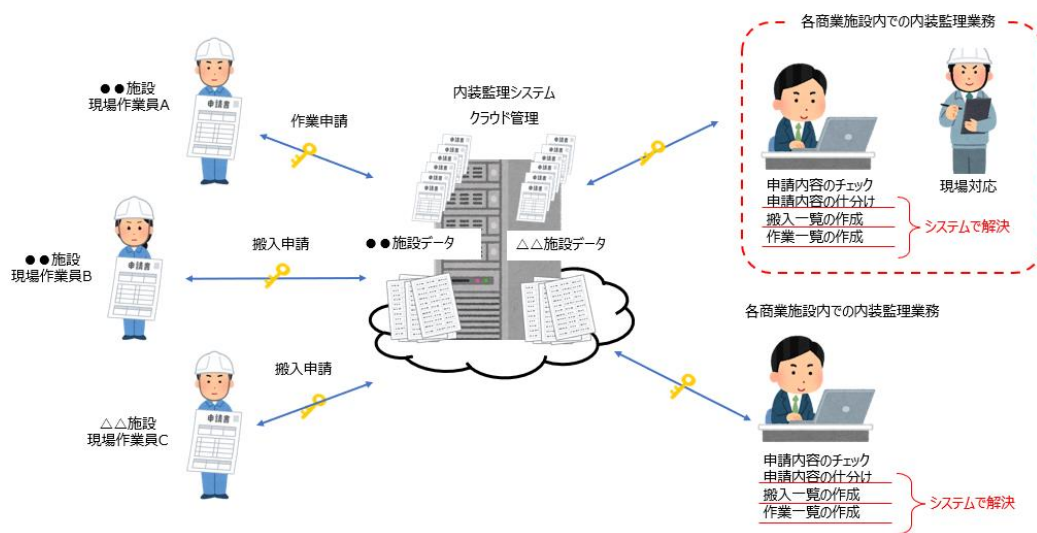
●●施設
現場作業員A

申請書

作業申請

●●施設
現場作業員B

申請書

搬入申請

△△施設
現場作業員C

申請書

搬入申請

内装監理システム
クラウド管理

●●施設データ

△△施設データ

各商業施設内での内装監理業務

申請内容のチェック
申請内容の仕分け
搬入一覧の作成
作業一覧の作成

現場対応

システムで解決

各商業施設内での内装監理業務

申請内容のチェック
申請内容の仕分け
搬入一覧の作成
作業一覧の作成

システムで解決